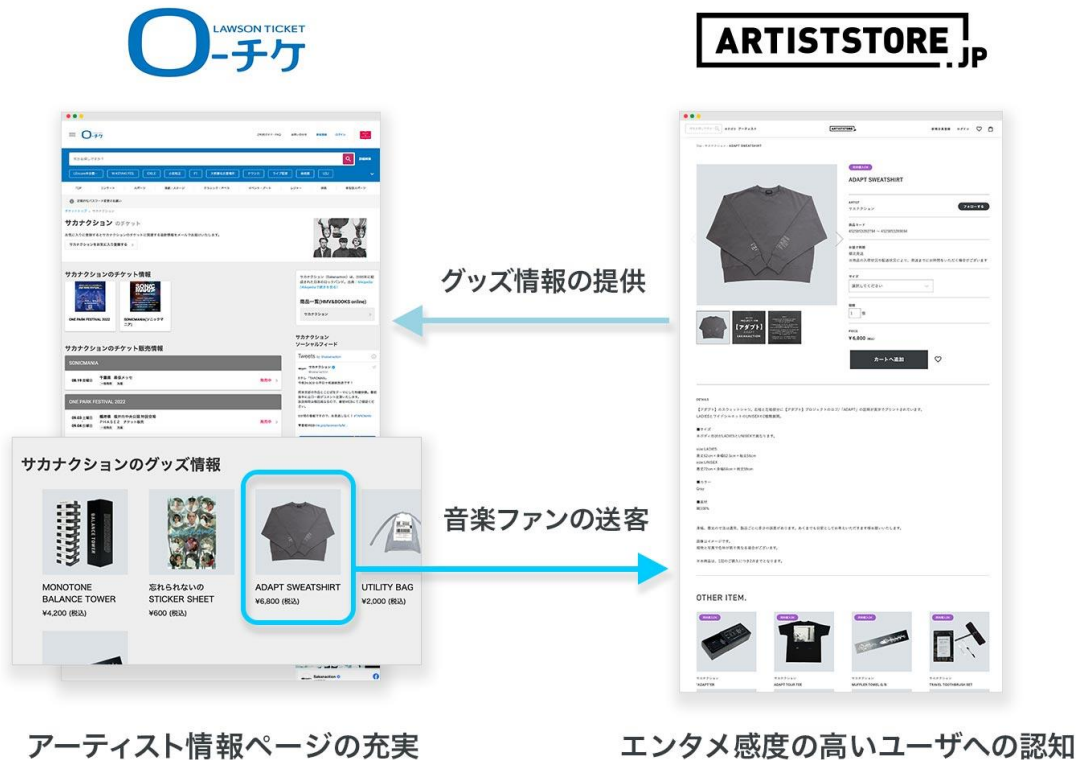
LAWSON TICKET
ローチケ

ARTISTSTORE.JP

サカナクション のチケット

サカナクションのチケット情報

ONE PARK FESTIVAL 2022

SONICMANIA

サカナクションのチケット販売情報

SONICMANIA

ONE PARK FESTIVAL 2022

商品一覧(HMV&BOOKS online)

サカナクション ソーシャルフィード

Tweets

ADAPT SWEATSHIRT

¥6,800

カートへ追加

OTHER ITEM.

グッズ情報の提供

音楽ファンの送客

サカナクションのグッズ情報

MONOTONE BALANCE TOWER
¥4,200 (税込)

忘れられないの STICKER SHEET
¥600 (税込)

ADAPT SWEATSHIRT
¥6,800 (税込)

UTILITY BAG
¥2,000 (税込)

アーティスト情報ページの充実

エンタメ感度の高いユーザへの認知